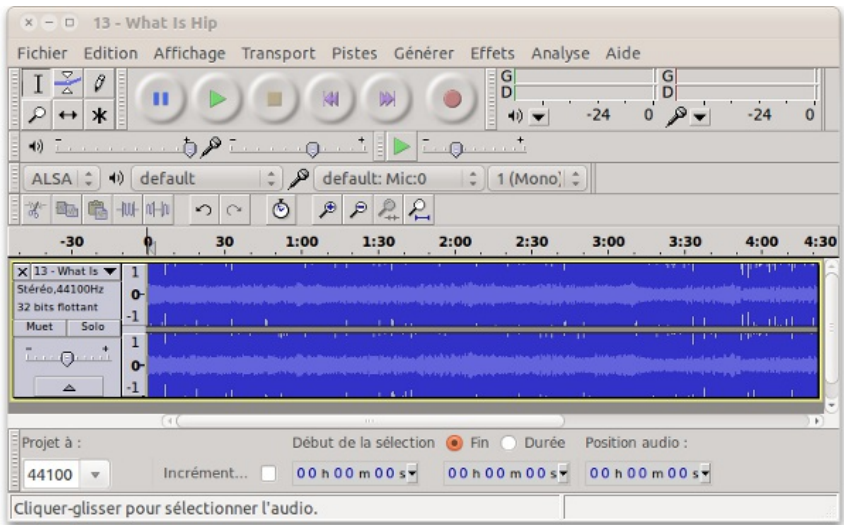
13 - What Is Hip

Fichier Edition Affichage Transport Pistes Générer Effets Analyse Aide

G
D
-24 0
G
D
-24 0

ALSA default default: Mic:0 1 (Mono)

-30 0 30 1:00 1:30 2:00 2:30 3:00 3:30 4:00 4:30

13 - What Is
Stéréo,44100Hz
32 bits flottant
Muet Solo

1
0-
-1
1
0-
-1

Projet à :
44100
Incrément...
Début de la sélection Fin Durée
00 h 00 m 00 s
00 h 00 m 00 s
Position audio :
00 h 00 m 00 s

Cliquer-glisser pour sélectionner l'audio.